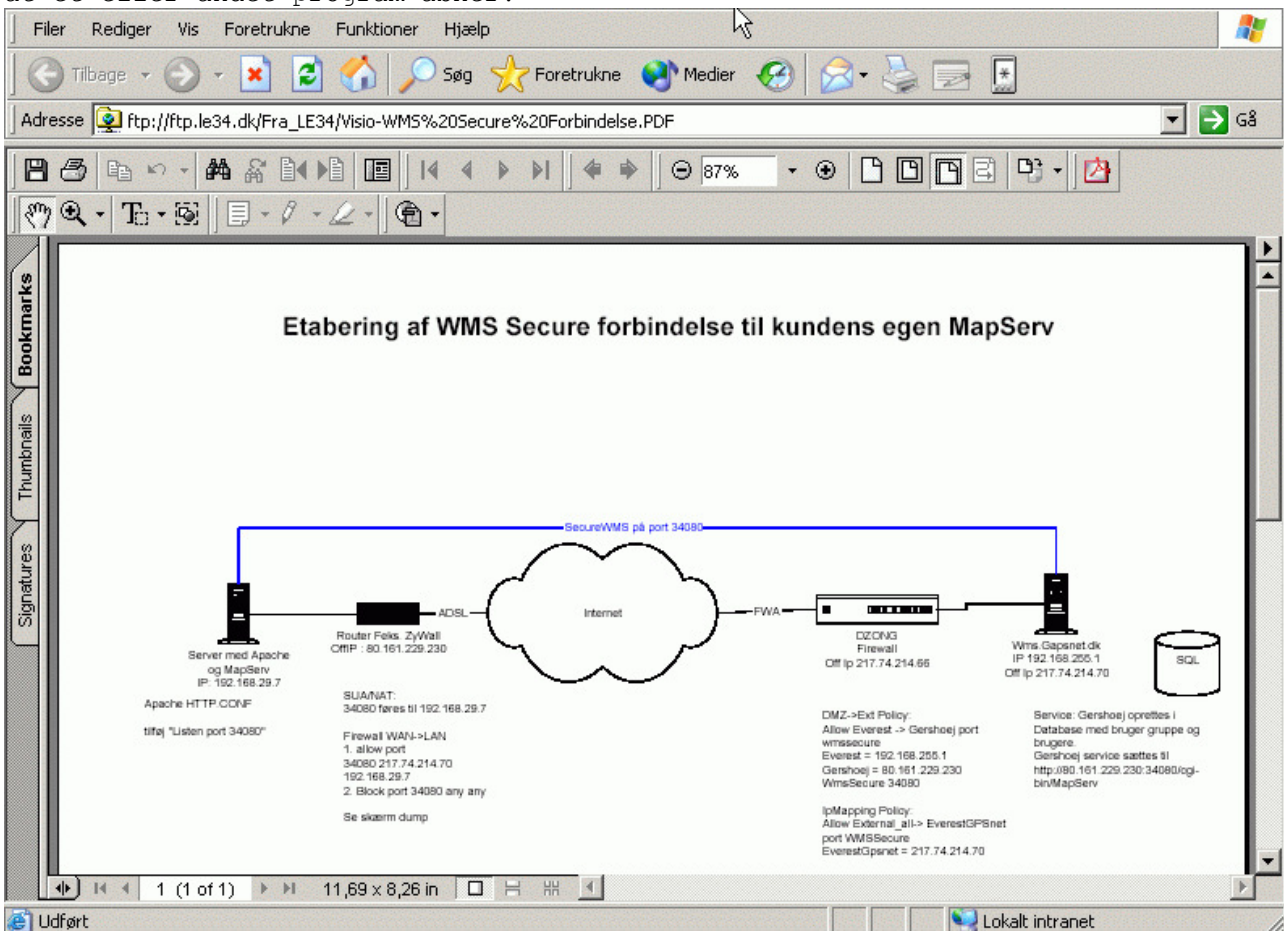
Filer Rediger Vis Foretrukne Funktioner Hjælp

Tilbage Søg Foretrukne Medier

Adresse ftp://ftp.le34.dk/Fra_LE34/Visio-WMS%20Secure%20Forbindelse.PDF Gå

87%

Bookmarks Thumbnails Signatures

Etabering af WMS Secure forbindelse til kundens egen MapServ

SecureWMS på port 34080

Server med Apache og MapServ
IP: 192.168.29.7

Router Feks. ZyWall
OffIP : 80.161.229.230

ADSL

Internet

FWA

DZONG
Firewall
Off Ip 217.74.214.66

Wms.Gapsnet.dk
IP 192.168.255.1
Off Ip 217.74.214.70

SQL

Apache HTTP.CONF

tilføj "Listen port 34080"

SUA/NAT:
34080 føres til 192.168.29.7

Firewall WAN->LAN
1. allow port
34080 217.74.214.70
192.168.29.7
2. Block port 34080 any any

Se skærm dump

DMZ->Ext Policy:
Allow Everest -> Gershoej port wmssecure
Everest = 192.168.255.1
Gershoej = 80.161.229.230
WmsSecure 34080

IpMapping Policy:
Allow External_all-> EverestGPSnet port WMSSecure
EverestGpsnet = 217.74.214.70

Service: Gershoej oprettes i Database med bruger gruppe og brugere.
Gershoej service sættes til http://80.161.229.230:34080/cgi-bin/MapServ

1 (1 of 1) 11,69 x 8,26 in

Udført Lokalt intranet